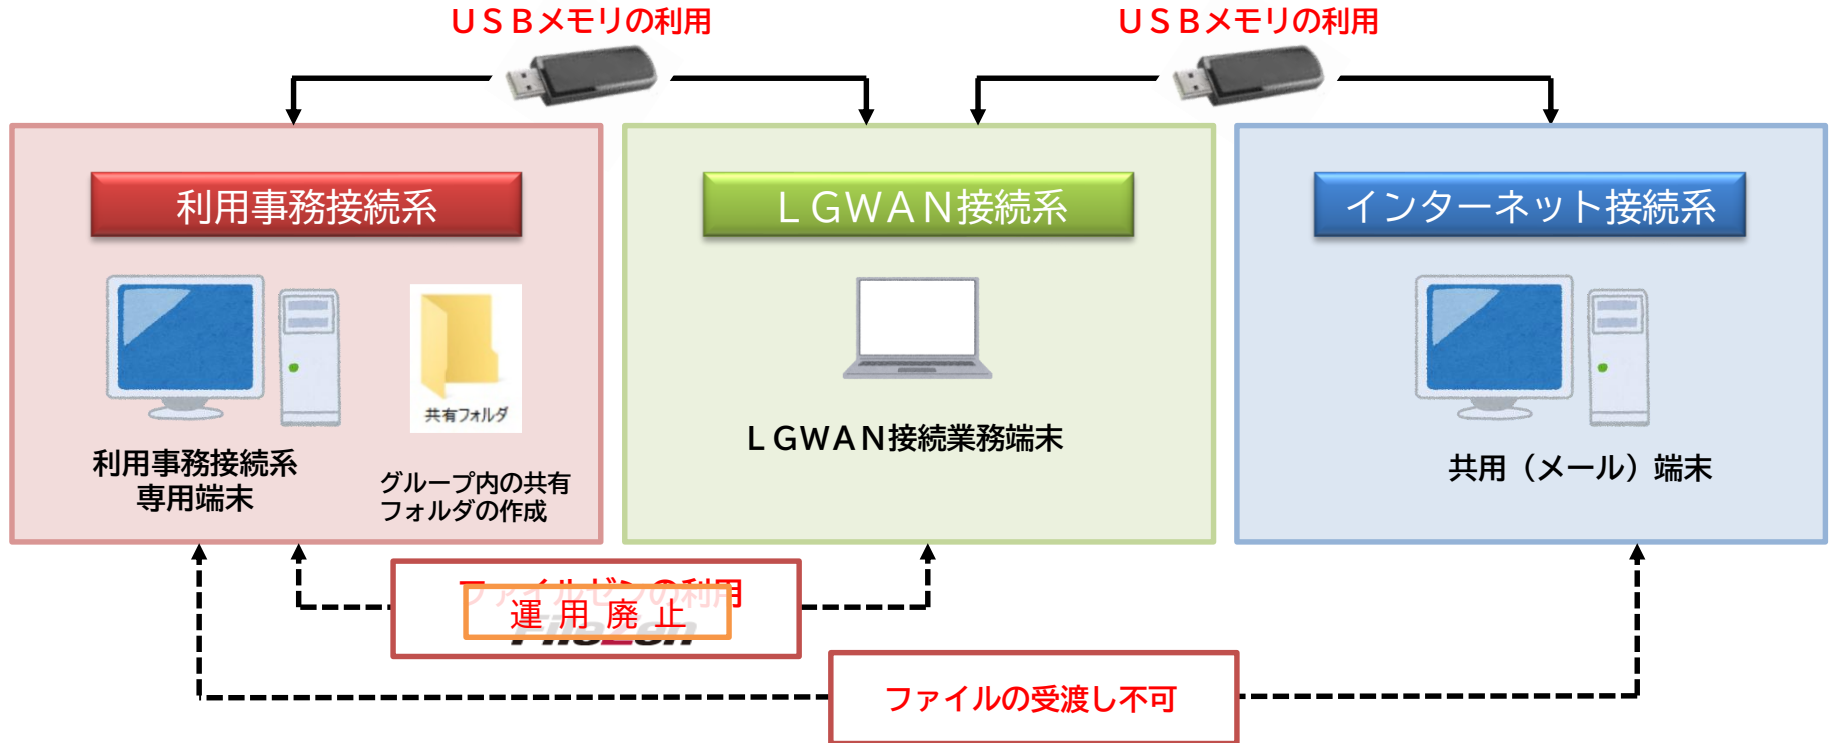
ＵＳＢメモリの利用

ＵＳＢメモリの利用

利用事務接続系

利用事務接続系
専用端末

共有フォルダ

グループ内の共有
フォルダの作成

ＬＧＷＡＮ接続系

ＬＧＷＡＮ接続業務端末

インターネット接続系

共用（メール）端末

ファイルゼンの利用

運 用 廃 止

FileZen

ファイルの受渡し不可